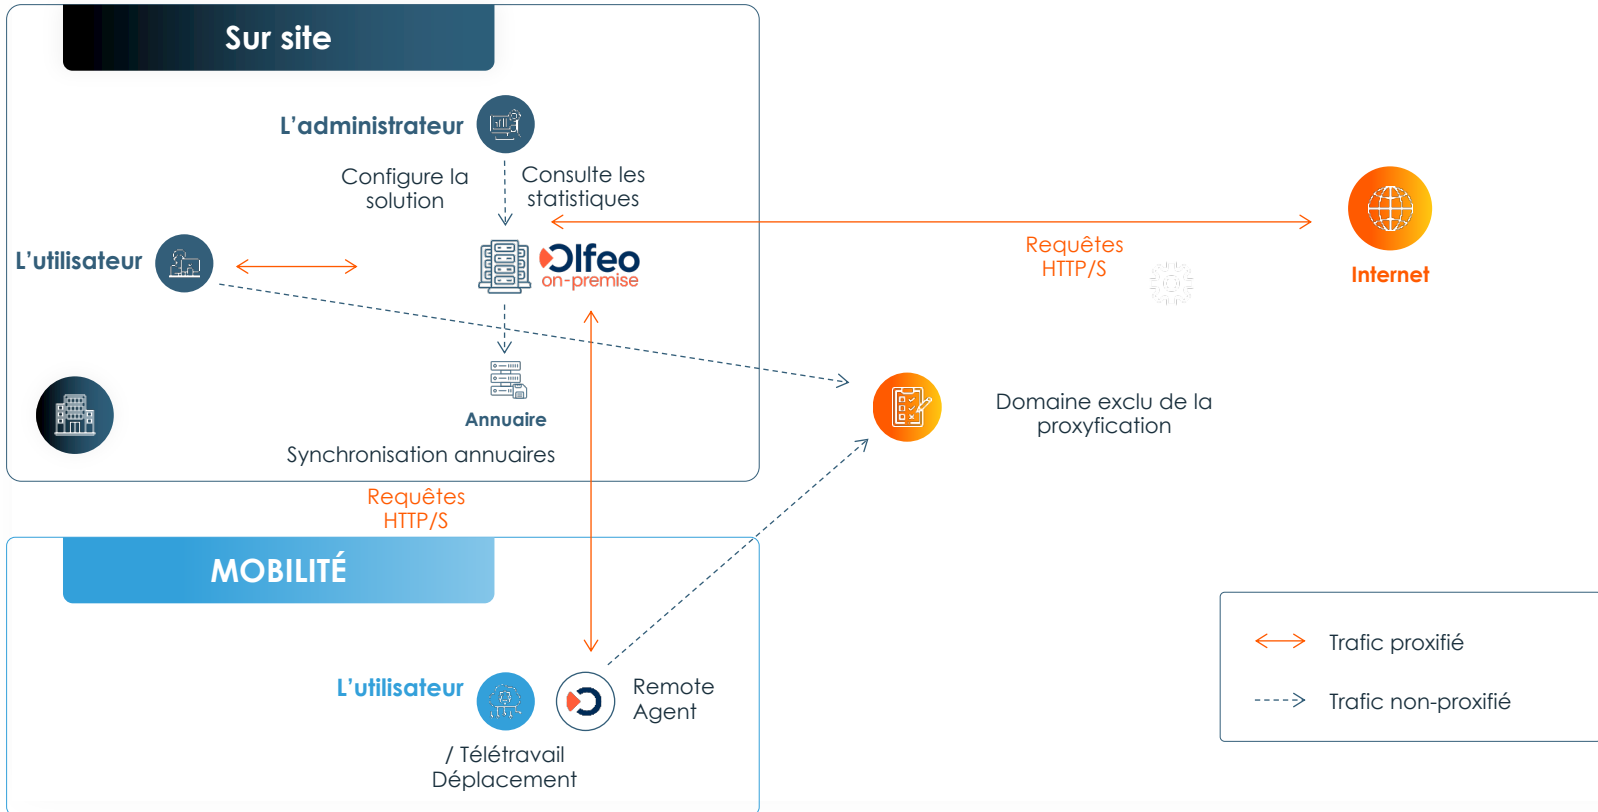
Sur site

L'administrateur

Configure la solution

Consulte les statistiques

L'utilisateur

Olfeo on-premise

Requêtes HTTP/S

Internet

Annuaire

Synchronisation annuaires

Domaine exclu de la proxyfication

Requêtes HTTP/S

MOBILITÉ

L'utilisateur

Remote Agent

/ Télétravail Déplacement

Trafic proxifié

Trafic non-proxifié